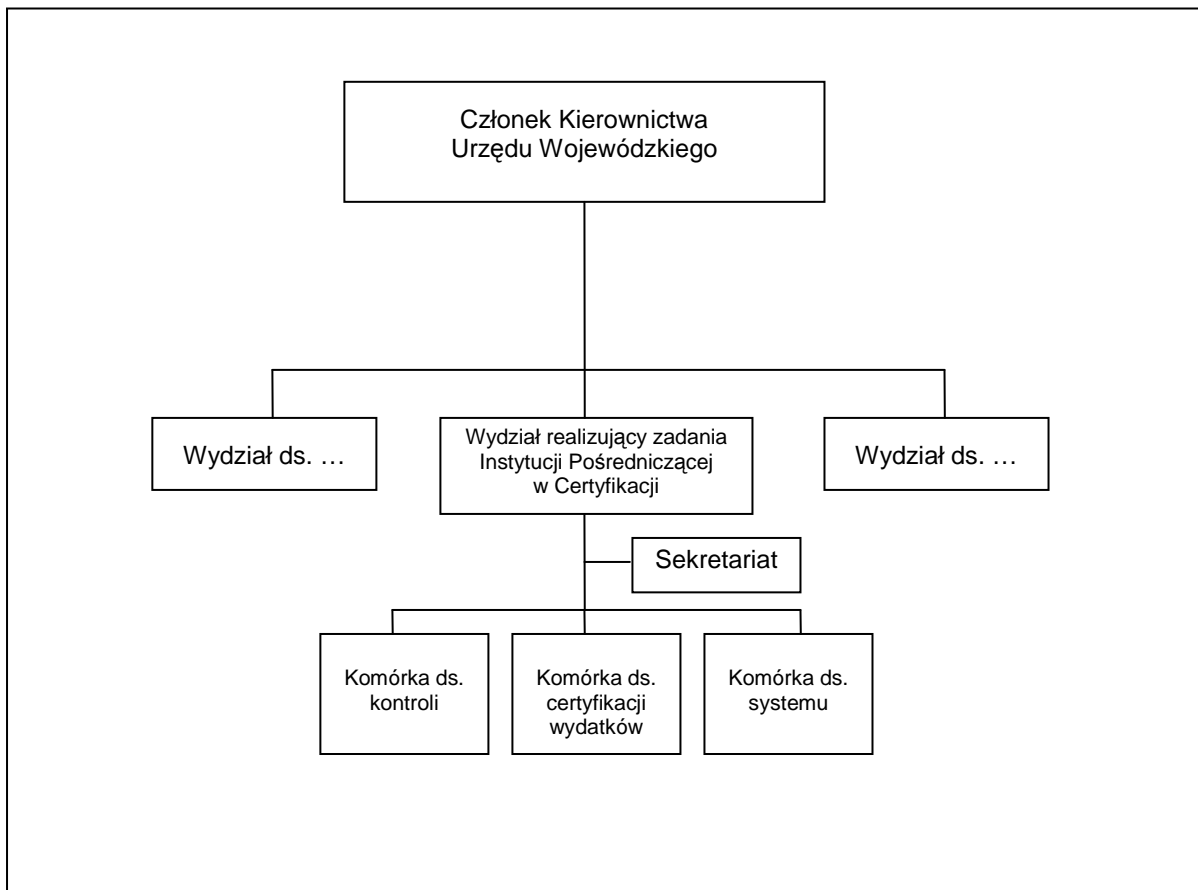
Członek Kierownictwa Urzędu Wojewódzkiego

Wydział ds. …

Wydział realizujący zadania Instytucji Pośredniczącej w Certyfikacji

Wydział ds. …

Sekretariat

Komórka ds. kontroli

Komórka ds. certyfikacji wydatków

Komórka ds. systemu